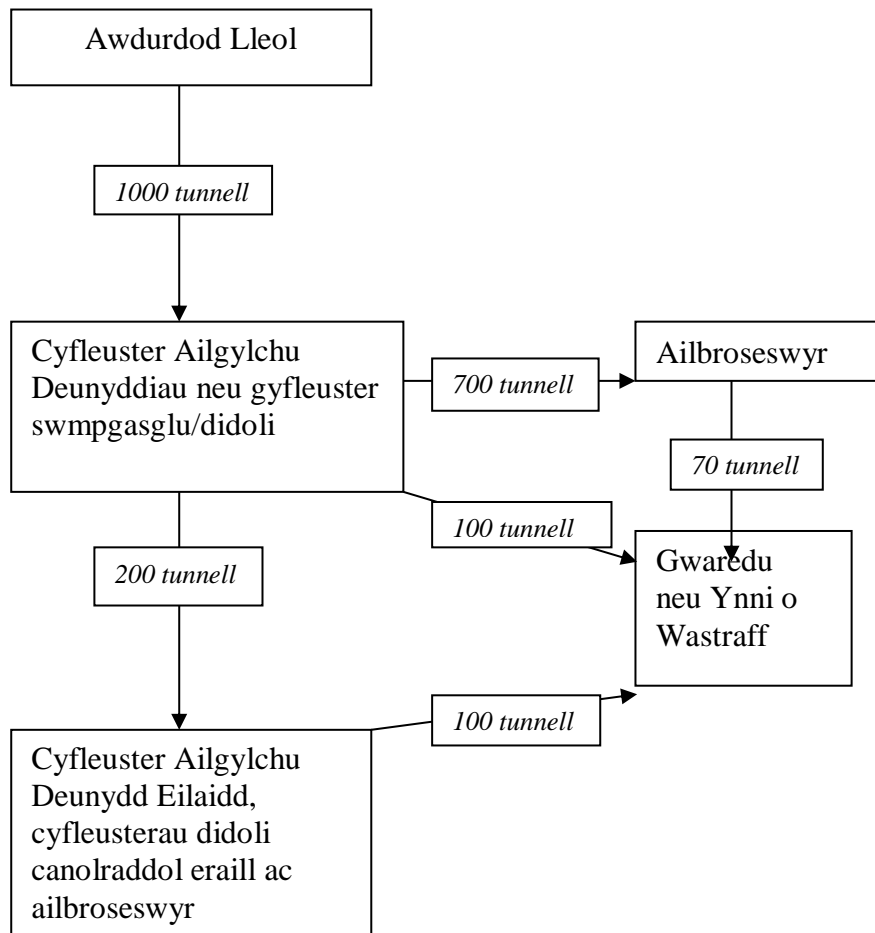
Awdurdod Lleol

*1000 tunnell*

Cyfleuster Ailgylchu Deunyddiau neu gyfleuster swmpgasglu/didoli

*700 tunnell*

Ailbroseswyr

*70 tunnell*

*100 tunnell*

Gwaredu neu Ynni o Wastraff

*200 tunnell*

*100 tunnell*

Cyfleuster Ailgylchu Deunydd Eilaidd, cyfleusterau didoli canolraddol eraill ac ailbroseswyr